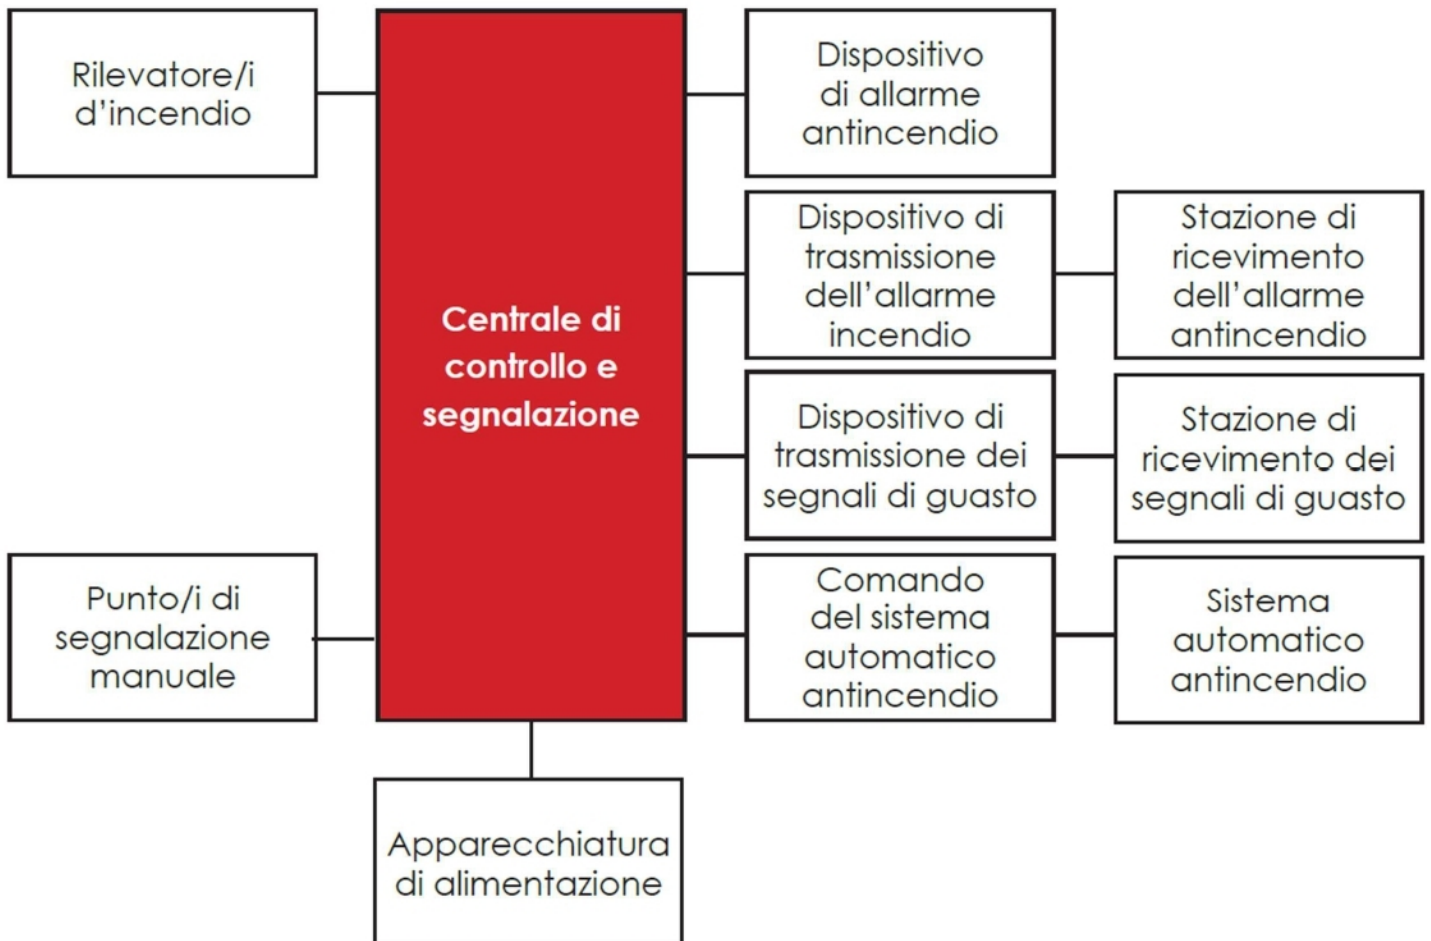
Rilevatore/i d'incendio

Centrale di controllo e segnalazione

Dispositivo di allarme antincendio

Dispositivo di trasmissione dell'allarme incendio

Stazione di ricevimento dell'allarme antincendio

Dispositivo di trasmissione dei segnali di guasto

Stazione di ricevimento dei segnali di guasto

Punto/i di segnalazione manuale

Comando del sistema automatico antincendio

Sistema automatico antincendio

Apparecchiatura di alimentazione